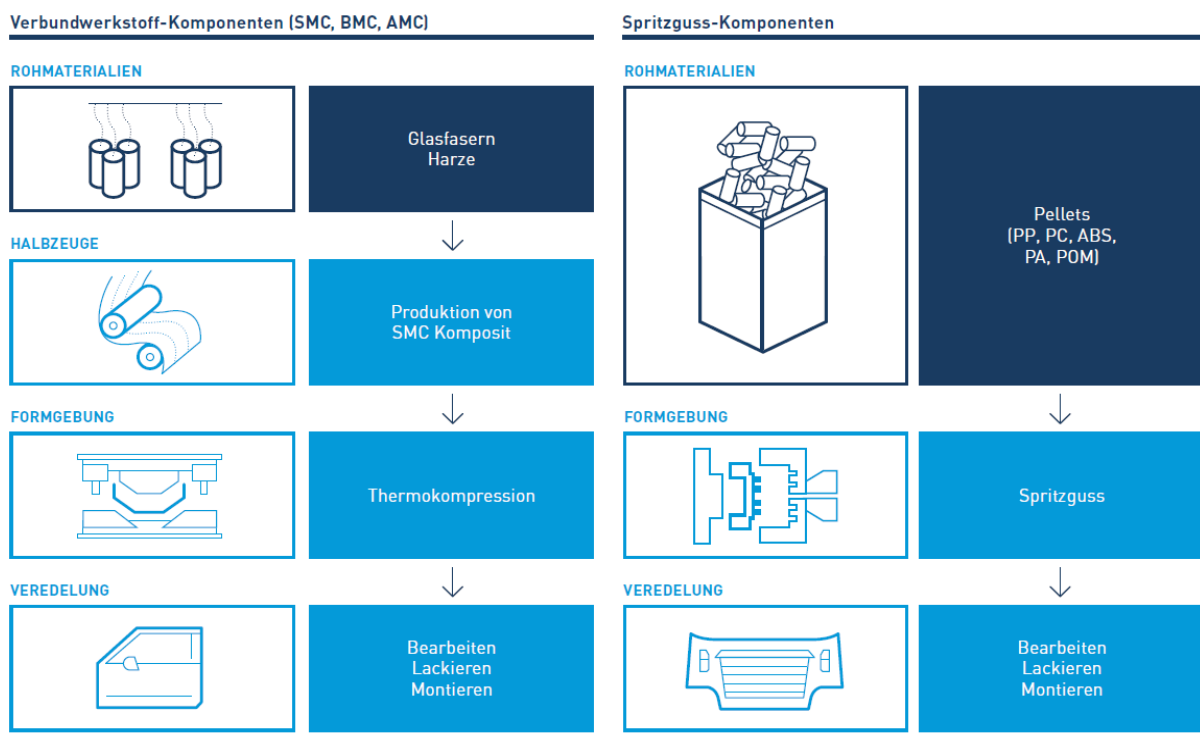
Verbundwerkstoff-Komponenten (SMC, BMC, AMC)

ROHMATERIALIEN

Glasfasern
Harze

HALBZEUGE

Produktion von SMC Komposit

FORMGEBUNG

Thermokompression

VEREDELUNG

Bearbeiten
Lackieren
Montieren

Spritzguss-Komponenten

ROHMATERIALIEN

Pellets
(PP, PC, ABS, PA, POM)

FORMGEBUNG

Spritzguss

VEREDELUNG

Bearbeiten
Lackieren
Montieren